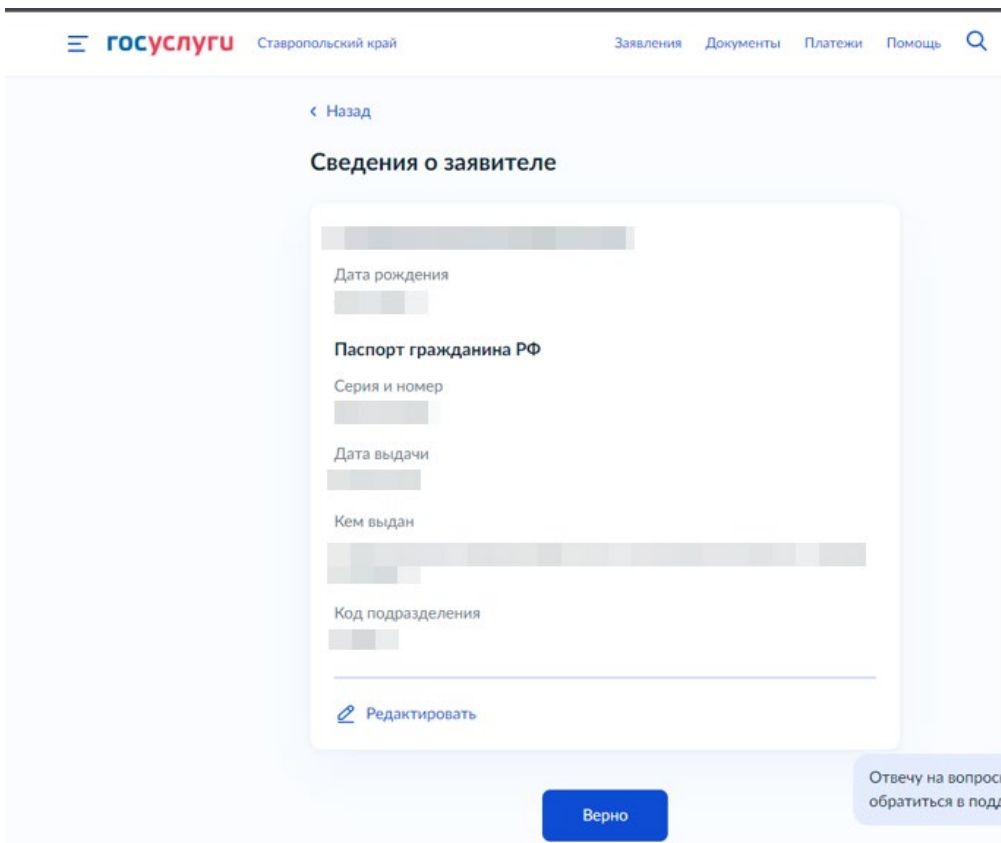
госуслуги Ставропольский край

Заявления Документы Платежи Помощь

‹ Назад

Сведения о заявителе

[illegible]

Дата рождения

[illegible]

Паспорт гражданина РФ

Серия и номер

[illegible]

Дата выдачи

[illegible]

Кем выдан

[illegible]

Код подразделения

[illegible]

Редактировать

Отвечу на вопрос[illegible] обратиться в под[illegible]

Верно